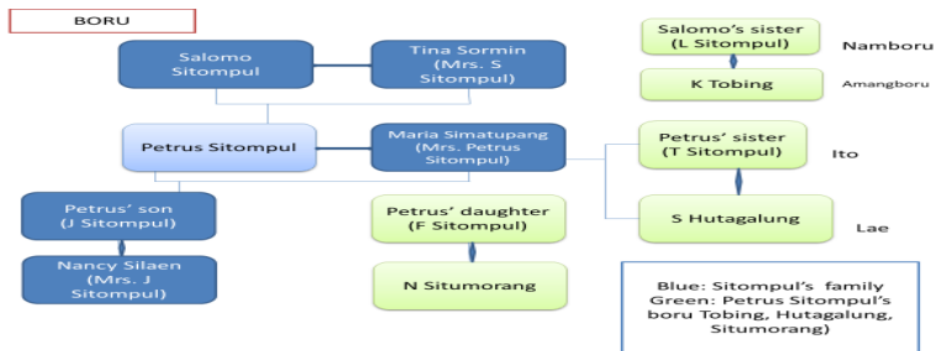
BORU

Salomo Sitompul

Tina Sormin (Mrs. S Sitompul)

Petrus Sitompul

Maria Simatupang (Mrs. Petrus Sitompul)

Petrus' son (J Sitompul)

Nancy Silaen (Mrs. J Sitompul)

Petrus' daughter (F Sitompul)

N Situmorang

Salomo's sister (L Sitompul)

Namboru

K Tobing

Amangboru

Petrus' sister (T Sitompul)

Ito

S Hutagalung

Lae

Blue: Sitompul's family
Green: Petrus Sitompul's boru Tobing, Hutagalung, Situmorang)